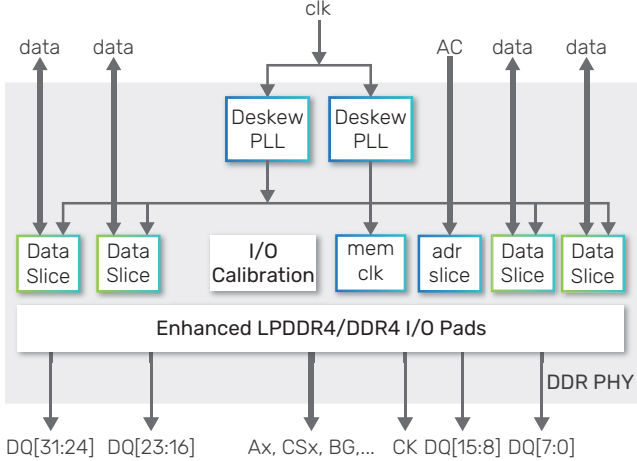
clk

data data AC data data

Deskew PLL

Deskew PLL

Data Slice

Data Slice

I/O Calibration

mem clk

adr slice

Data Slice

Data Slice

Enhanced LPDDR4/DDR4 I/O Pads

DDR PHY

DQ[31:24] DQ[23:16] Ax, CSx, BG,... CK DQ[15:8] DQ[7:0]